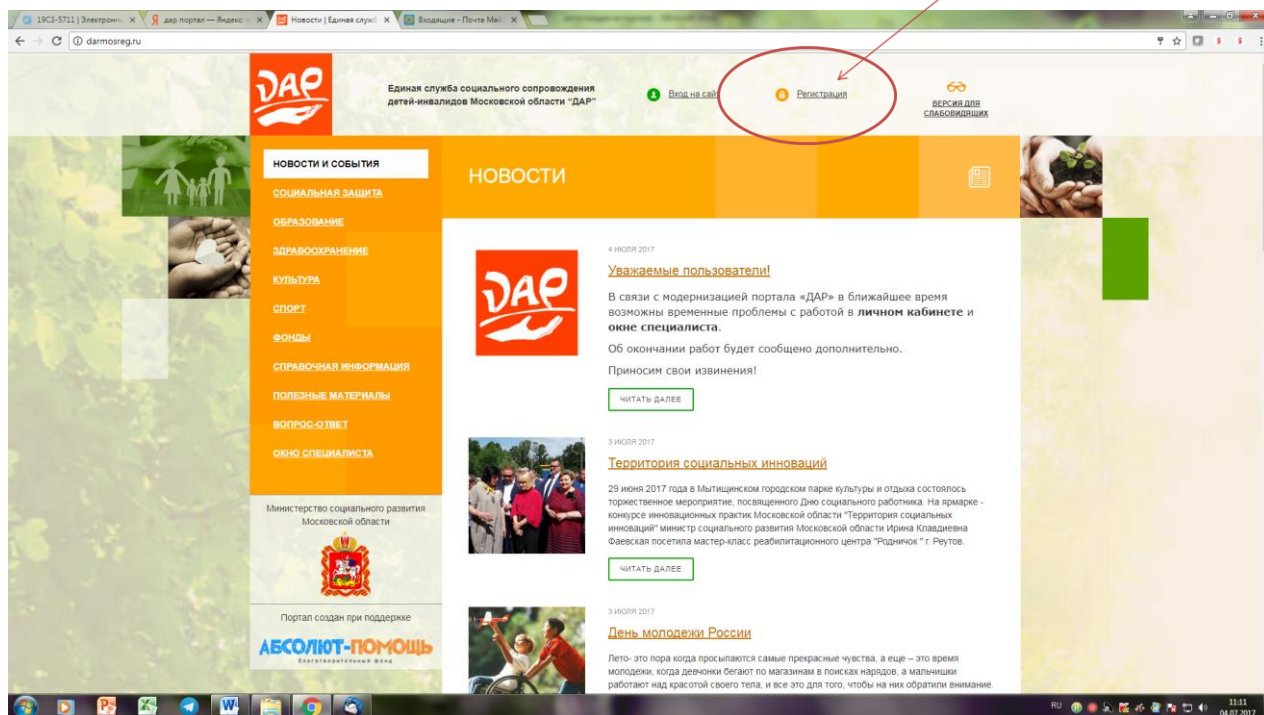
19С3-5711 | Электронн ×
дар портал — Яндекс ×
Новости | Единая служб ×
Входящие - Почта Mail ×

darmosreg.ru

ДАР

Единая служба социального сопровождения детей-инвалидов Московской области "ДАР"

Вход на сайт
Регистрация
ВЕРСИЯ ДЛЯ СЛАБОВИДЯЩИХ

НОВОСТИ И СОБЫТИЯ
СОЦИАЛЬНАЯ ЗАЩИТА
ОБРАЗОВАНИЕ
ЗДРАВООХРАНЕНИЕ
КУЛЬТУРА
СПОРТ
ФОНДЫ
СПРАВОЧНАЯ ИНФОРМАЦИЯ
ПОЛЕЗНЫЕ МАТЕРИАЛЫ
ВОПРОС-ОТВЕТ
ОКНО СПЕЦИАЛИСТА

Министерство социального развития Московской области

Портал создан при поддержке
АБСОЛЮТ-ПОМОЩЬ
благотворительный фонд

НОВОСТИ

4 ИЮЛЯ 2017
Уважаемые пользователи!
В связи с модернизацией портала «ДАР» в ближайшее время возможны временные проблемы с работой в **личном кабинете** и **окне специалиста**.
Об окончании работ будет сообщено дополнительно.
Приносим свои извинения!
ЧИТАТЬ ДАЛЕЕ

3 ИЮЛЯ 2017
Территория социальных инноваций
29 июня 2017 года в Мытищинском городском парке культуры и отдыха состоялось торжественное мероприятие, посвященное Дню социального работника. На ярмарке - конкурсе инновационных практик Московской области "Территория социальных инноваций" министр социального развития Московской области Ирина Клавдиевна Фаевская посетила мастер-класс реабилитационного центра "Родничок" г. Реутов.
ЧИТАТЬ ДАЛЕЕ

3 ИЮЛЯ 2017
День молодежи России
Лето- это пора когда просыпаются самые прекрасные чувства, а еще – это время молодежи, когда девчонки бегают по магазинам в поисках нарядов, а мальчишки работают над красотой своего тела, а все это для того, чтобы на них обратили внимание.

RU 11:11 04.07.2017